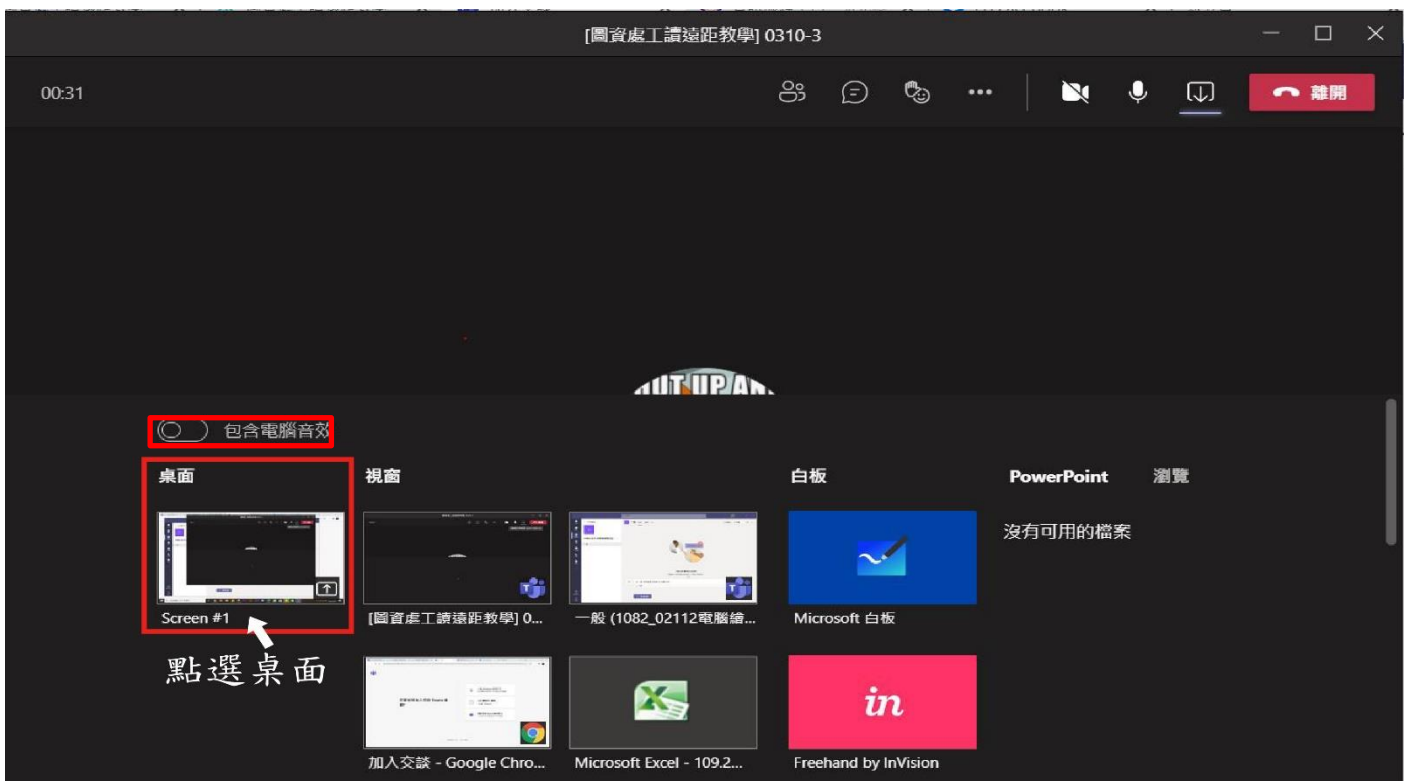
[圖資處工讀遠距教學] 0310-3

00:31

離開

包含電腦音效

桌面

Screen #1

點選桌面

視窗

[圖資處工讀遠距教學] 0...

一般 (1082_02112電腦繪...

加入交談 - Google Chro...

Microsoft Excel - 109.2...

白板

Microsoft 白板

in

Freehand by InVision

PowerPoint

瀏覽

沒有可用的檔案